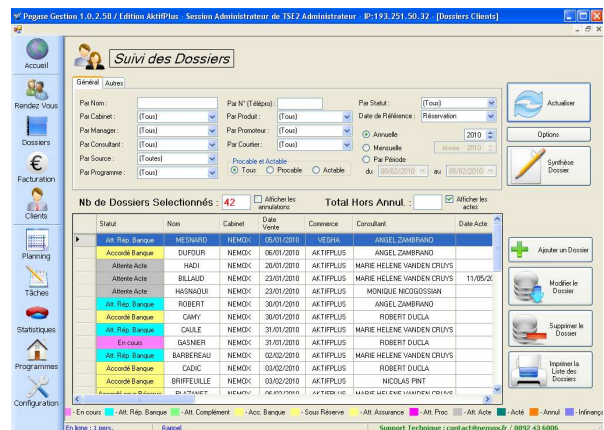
Pegase Gestion 1.0.2.58 / Edition AktifPlus - Session Administrateur de TSE2 Administrateur - IP:193.251.50.32 - [Dossiers Clients]

Accueil

Rendez Vous

Dossiers

Facturation

Clients

Planning

Tâches

Statistiques

Programmes

Configuration

Suivi des Dossiers

Général | Autres

Par Nom :
Par Cabinet : (Tous)
Par Manager : (Tous)
Par Consultant : (Tous)
Par Source : (Toutes)
Par Programme : (Tous)

Par N° (Télépro) :
Par Produit : (Tous)
Par Promoteur : (Tous)
Par Courtier : (Tous)

Procable et Actable
Tous Procable Actable

Par Statut : (Tous)
Date de Référence : Réservation
Annuelle 2010
Mensuelle février 2010
Par Période
du 08/02/2010 au 08/02/2010

Actualiser

Options

Synthèse Dossier

Nb de Dossiers Selectionnés : 42

Afficher les annulations

Total Hors Annul. :

Afficher les actes

| Statut | Nom | Cabinet | Date Vente | Commerce | Consultant | Date Acte |
|---|---|---|---|---|---|---|
| Att. Rép. Banque | MESNARD | NEMOX | 05/01/2010 | VEGHA | ANGEL ZAMBRANO | |
| Accordé Banque | DUFOUR | NEMOX | 06/01/2010 | AKTIFPLUS | ANGEL ZAMBRANO | |
| Attente Acte | HADI | NEMOX | 20/01/2010 | AKTIFPLUS | MARIE HELENE VANDEN CRUYS | |
| Attente Acte | BILLAUD | NEMOX | 23/01/2010 | AKTIFPLUS | MARIE HELENE VANDEN CRUYS | 11/05/20 |
| Attente Acte | HASNAOUI | NEMOX | 23/01/2010 | AKTIFPLUS | MONIQUE NICOGOSSIAN | |
| Att. Rép. Banque | ROBERT | NEMOX | 30/01/2010 | AKTIFPLUS | ANGEL ZAMBRANO | |
| Accordé Banque | CAMY | NEMOX | 30/01/2010 | AKTIFPLUS | ROBERT DUCLA | |
| Att. Rép. Banque | CAULE | NEMOX | 31/01/2010 | AKTIFPLUS | MARIE HELENE VANDEN CRUYS | |
| En cours | GASNIER | NEMOX | 31/01/2010 | AKTIFPLUS | ROBERT DUCLA | |
| Att. Rép. Banque | BARBEREAU | NEMOX | 02/02/2010 | AKTIFPLUS | MARIE HELENE VANDEN CRUYS | |
| Accordé Banque | CADIC | NEMOX | 03/02/2010 | AKTIFPLUS | ROBERT DUCLA | |
| Accordé Banque | BRIFFEUILLE | NEMOX | 03/02/2010 | AKTIFPLUS | NICOLAS PINT | |
| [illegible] | PLAZANET | NEMOX | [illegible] | AKTIFPLUS | MARIE HELENE VANDEN CRUYS | |

Ajouter un Dossier

Modifier le Dossier

Supprimer le Dossier

Imprimer la Liste des Dossiers

- En cours - Att. Rép. Banque - Att. Complément - Acc. Banque - Sous Réserve - Att. Assurance - Att. Proc - Att. Acte - Acté - Annul - Infinança

En ligne : 1 pers. Rappel Support Technique : contact@nemox.fr / 0892 43 6006